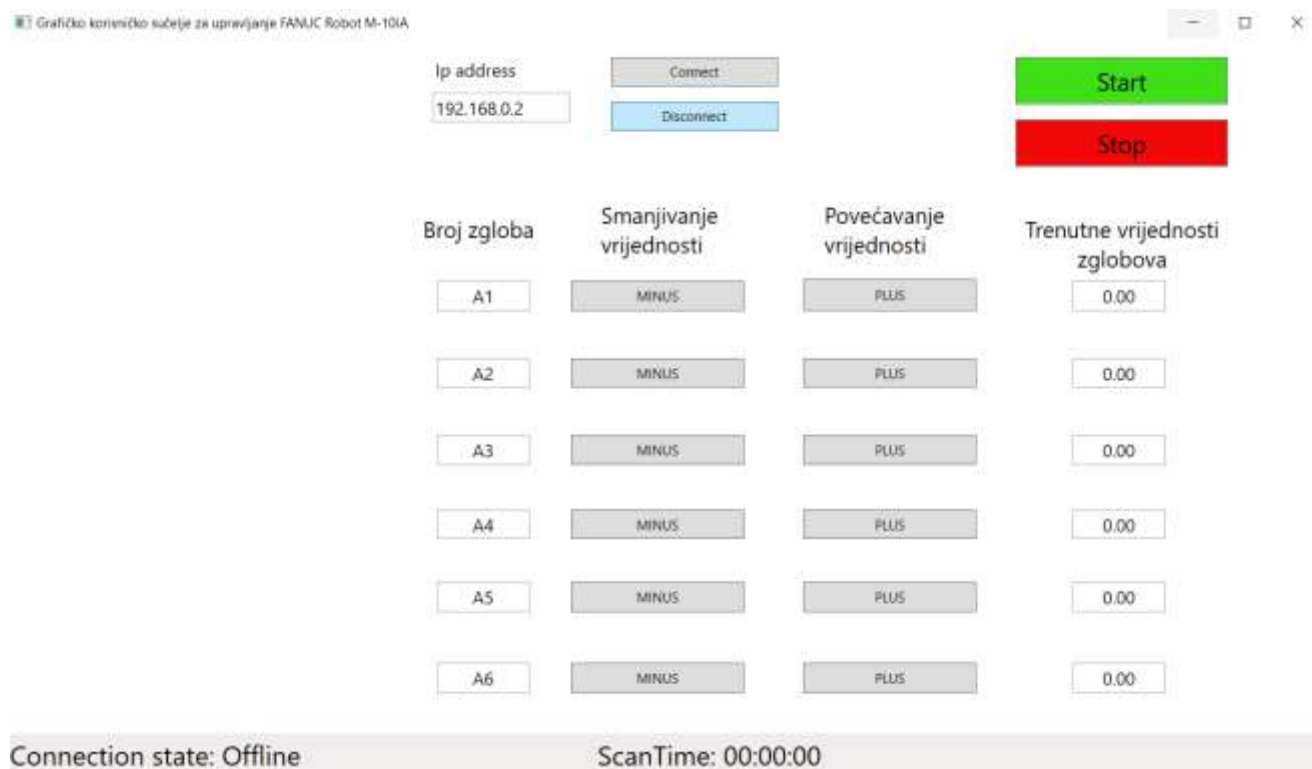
Grafičko korisničko sučelje za upravljanje FANUC Robot M-10iA

Ip address
192.168.0.2

Connect
Disconnect

Start
Stop

| Broj zgloba | Smanjivanje vrijednosti | Povećavanje vrijednosti | Trenutne vrijednosti zglobova |
|---|---|---|---|
| A1 | MINUS | PLUS | 0.00 |
| A2 | MINUS | PLUS | 0.00 |
| A3 | MINUS | PLUS | 0.00 |
| A4 | MINUS | PLUS | 0.00 |
| A5 | MINUS | PLUS | 0.00 |
| A6 | MINUS | PLUS | 0.00 |

Connection state: Offline
ScanTime: 00:00:00